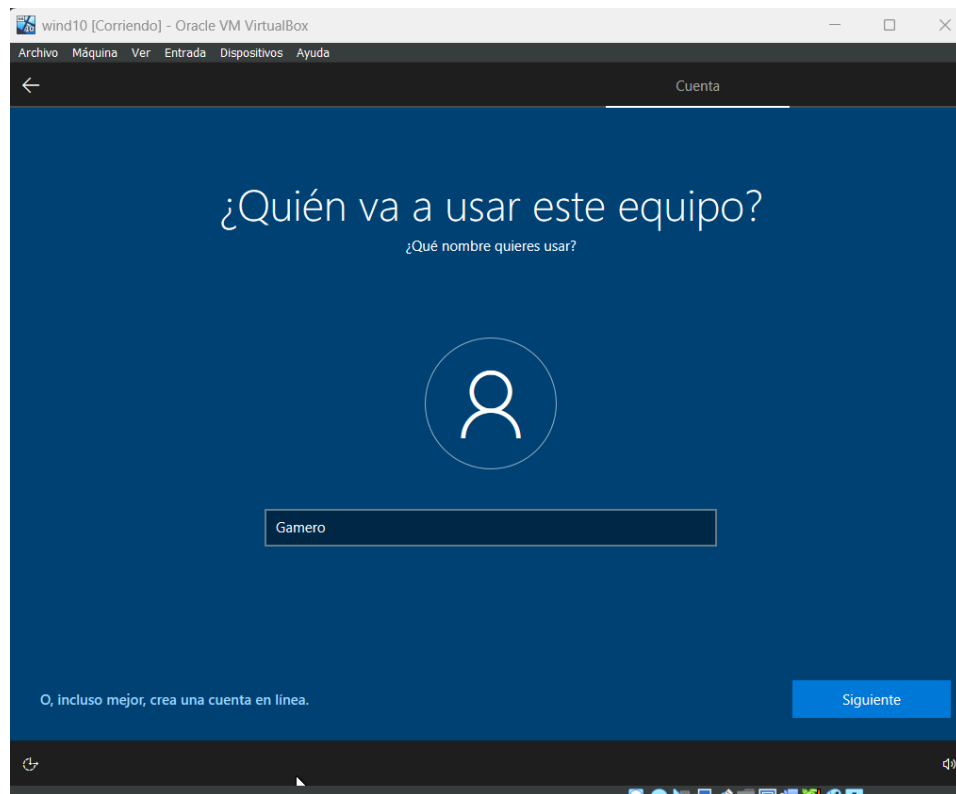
wind10 [Corriendo] - Oracle VM VirtualBox

Archivo Máquina Ver Entrada Dispositivos Ayuda

Cuenta

¿Quién va a usar este equipo?

¿Qué nombre quieres usar?

Gamero

O, incluso mejor, crea una cuenta en línea.

Siguiente